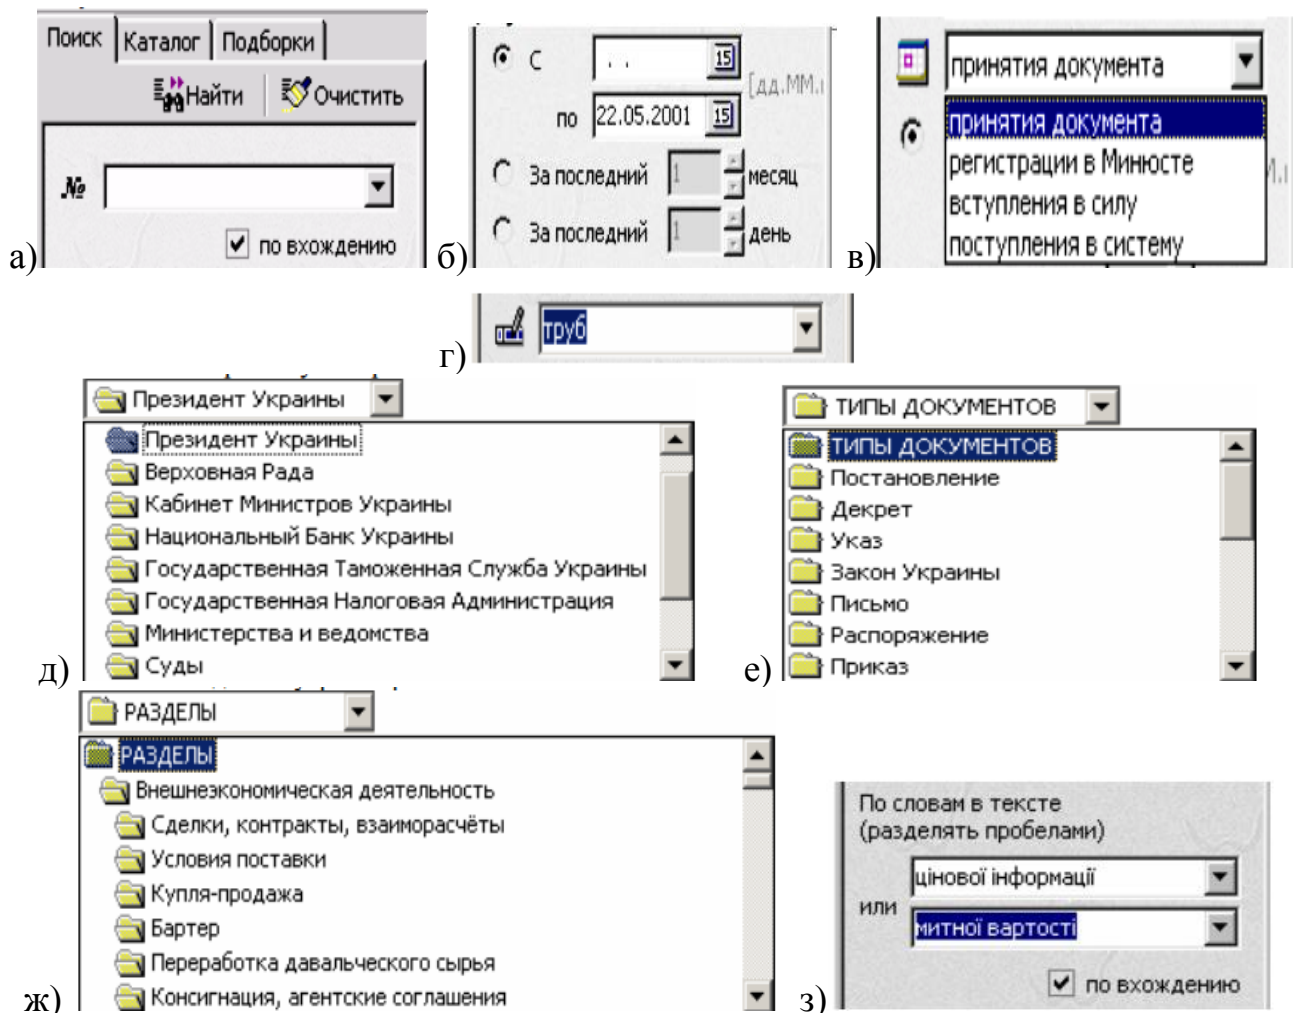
Поиск | Каталог | Подборки

Найти | Очистить

№

☑ по вхождению

а)

С

по 22.05.2001

[дд.ММ.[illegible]

За последний 1 месяц

За последний 1 день

б)

принятия документа

принятия документа
регистрации в Минюсте
вступления в силу
поступления в систему

в)

г) труб

Президент Украины

Президент Украины
Верховная Рада
Кабинет Министров Украины
Национальный Банк Украины
Государственная Таможенная Служба Украины
Государственная Налоговая Администрация
Министерства и ведомства
Суды

д)

ТИПЫ ДОКУМЕНТОВ

ТИПЫ ДОКУМЕНТОВ
Постановление
Декрет
Указ
Закон Украины
Письмо
Распоряжение
Приказ

е)

РАЗДЕЛЫ

РАЗДЕЛЫ
Внешнеэкономическая деятельность
Сделки, контракты, взаиморасчёты
Условия поставки
Купля-продажа
Бартер
Переработка давальческого сырья
Консигнация, агентские соглашения

ж)

По словам в тексте (разделять пробелами)

цінової інформації

или

митної вартості

☑ по вхождению

з)